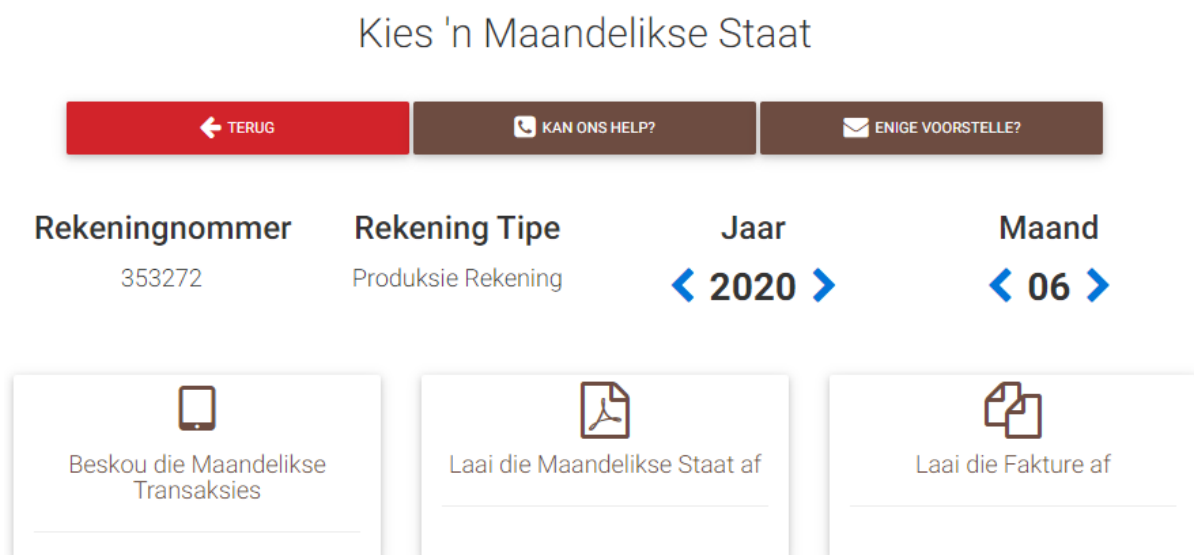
Kies 'n Maandelikse Staat

TERUG

KAN ONS HELP?

ENIGE VOORSTELLE?

Rekeningnommer
353272

Rekening Tipe
Produksie Rekening

Jaar
2020

Maand
06

Beskou die Maandelikse Transaksies

Laai die Maandelikse Staat af

Laai die Fakture af